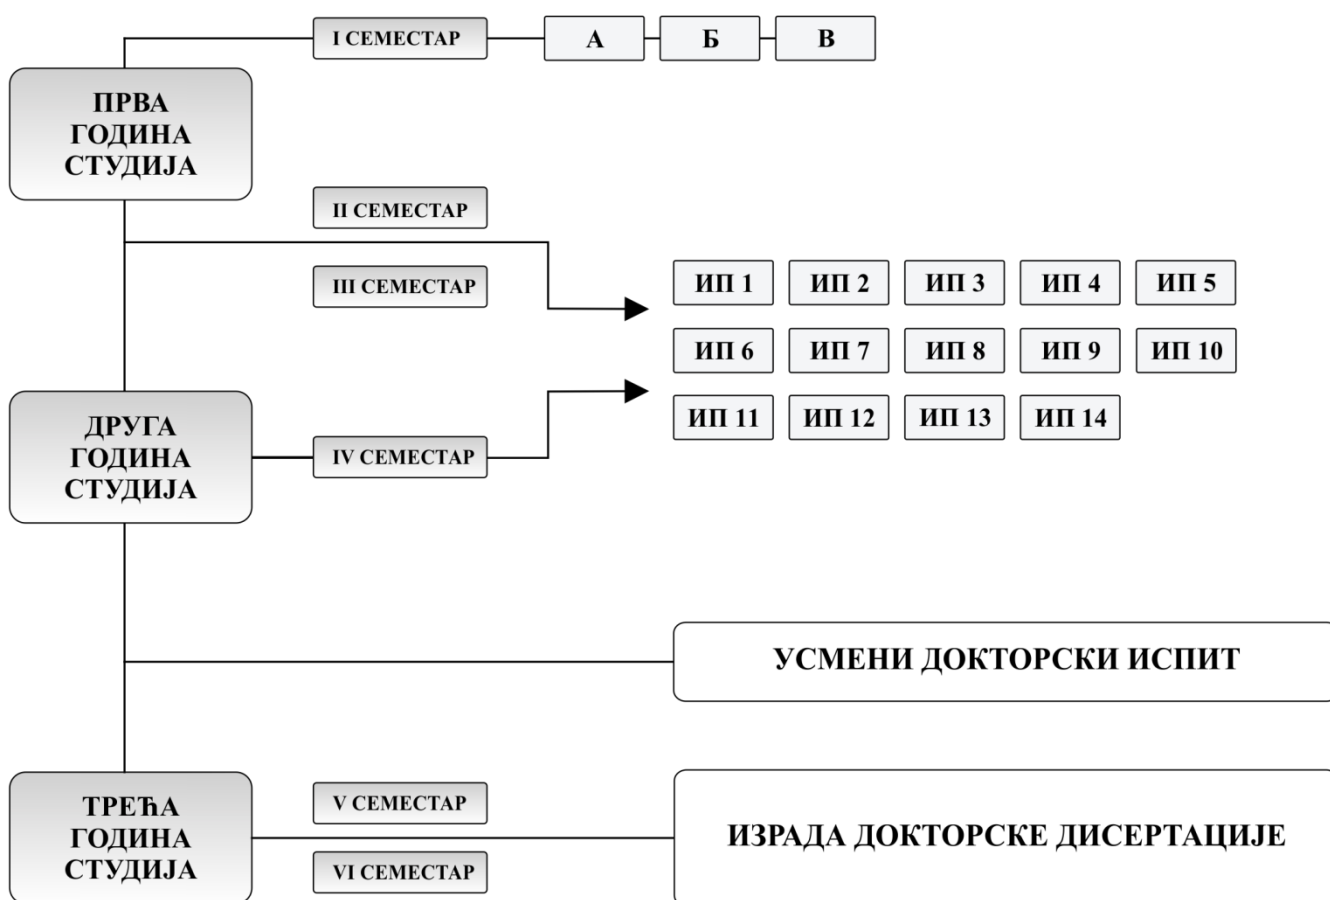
I СЕМЕСТАР

А

Б

В

ПРВА ГОДИНА СТУДИЈА

II СЕМЕСТАР

III СЕМЕСТАР

ИП 1

ИП 2

ИП 3

ИП 4

ИП 5

ИП 6

ИП 7

ИП 8

ИП 9

ИП 10

ИП 11

ИП 12

ИП 13

ИП 14

ДРУГА ГОДИНА СТУДИЈА

IV СЕМЕСТАР

УСМЕНИ ДОКТОРСКИ ИСПИТ

ТРЕЋА ГОДИНА СТУДИЈА

V СЕМЕСТАР

VI СЕМЕСТАР

ИЗРАДА ДОКТОРСКЕ ДИСЕРТАЦИЈЕ